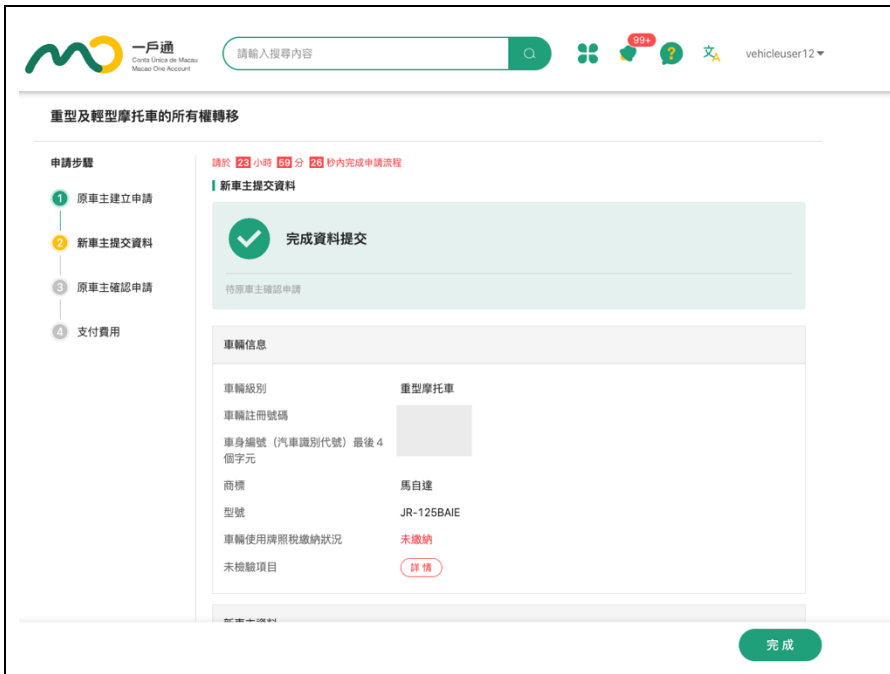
一戶通
Conta Única de Macau
Macao One Account

請輸入搜尋內容

99+

文A

vehicleuser12

重型及輕型摩托車的所有權轉移

申請步驟

1 原車主建立申請

2 新車主提交資料

3 原車主確認申請

4 支付費用

請於 23 小時 59 分 26 秒內完成申請流程

新車主提交資料

完成資料提交

待原車主確認申請

車輛信息

車輛級別 重型摩托車

車輛註冊號碼

車身編號（汽車識別代號）最後 4 個字元

商標 馬自達

型號 JR-125BAIE

車輛使用牌照稅繳納狀況 未繳納

未檢驗項目 詳 情

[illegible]

完成